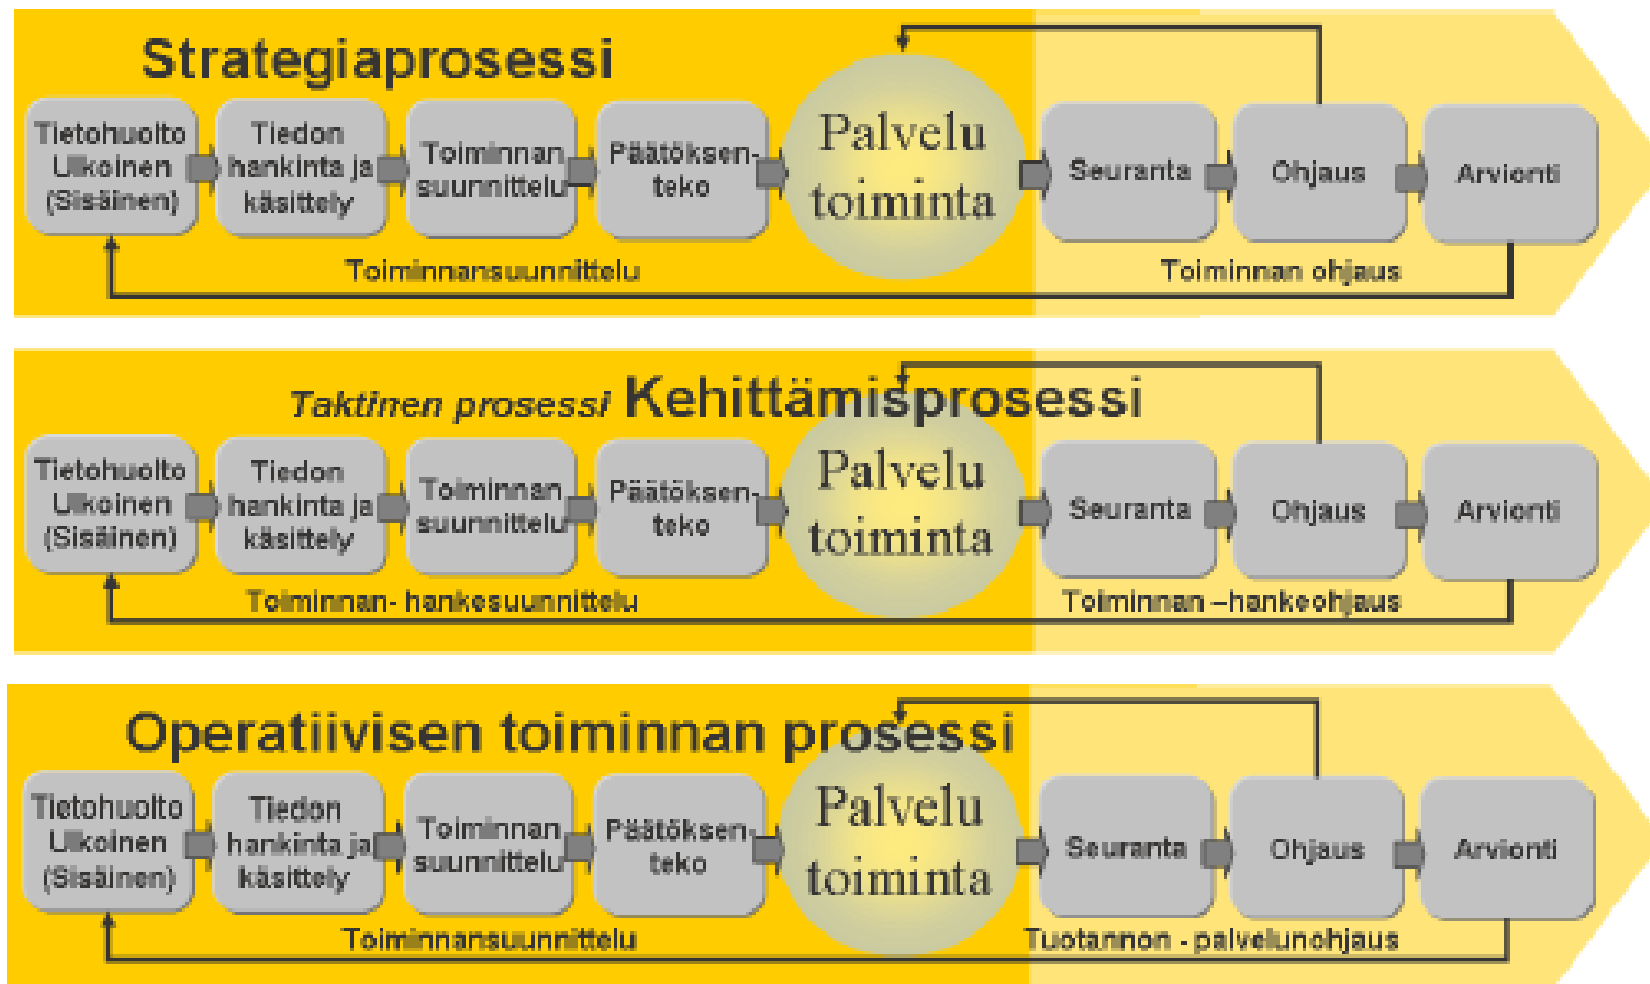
Strategiaprosessi

Tietohuolto Ulkoinen (Sisäinen)

Tiedon hankinta ja käsittely

Toiminnan suunnittelu

Päätöksen-teko

Palvelu toiminta

Seuranta

Ohjaus

Arvionti

Toiminnansuunnittelu

Toiminnan ohjaus

Taktinen prosessi Kehittämisprosessi

Tietohuolto Ulkoinen (Sisäinen)

Tiedon hankinta ja käsittely

Toiminnan suunnittelu

Päätöksen-teko

Palvelu toiminta

Seuranta

Ohjaus

Arvionti

Toiminnan- hankesuunnittelu

Toiminnan –hankeohjaus

Operatiivisen toiminnan prosessi

Tietohuolto Ulkoinen (Sisäinen)

Tiedon hankinta ja käsittely

Toiminnan suunnittelu

Päätöksen-teko

Palvelu toiminta

Seuranta

Ohjaus

Arvionti

Toiminnansuunnittelu

Tuotannon - palvelunohjaus